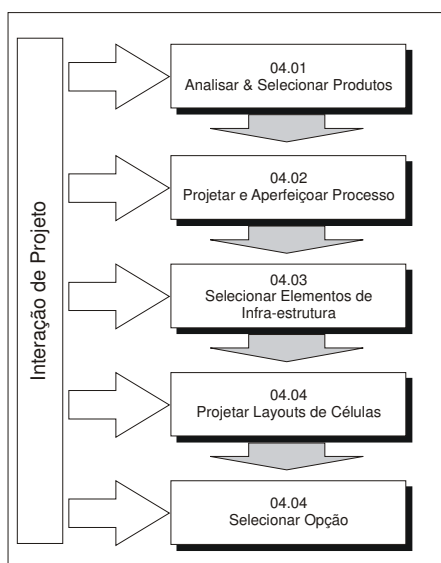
Interação de Projeto

04.01
Analisar & Selecionar Produtos

04.02
Projetar e Aperfeiçoar Processo

04.03
Selecionar Elementos de Infra-estrutura

04.04
Projetar Layouts de Células

04.04
Selecionar Opção